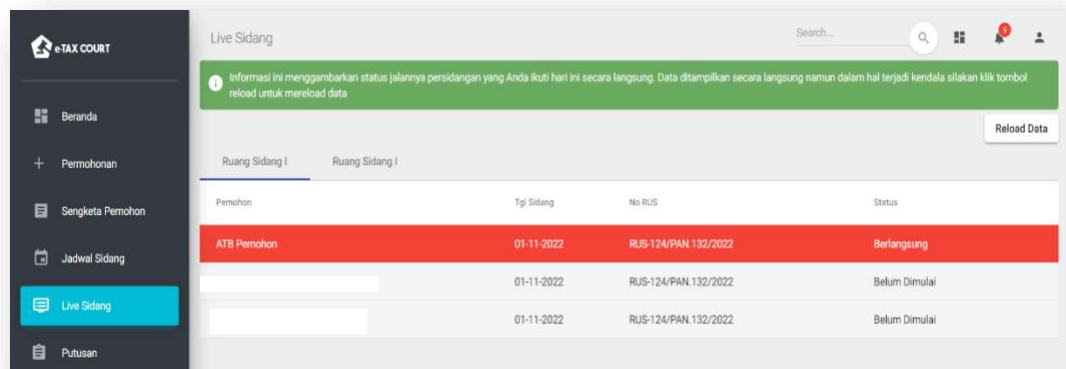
e-TAX COURT

Beranda

Permohonan

Sengketa Pemohon

Jadwal Sidang

Live Sidang

Putusan

Live Sidang

Search...

5

Informasi ini menggambarkan status jalannya persidangan yang Anda ikuti hari ini secara langsung. Data ditampilkan secara langsung namun dalam hal terjadi kendala silakan klik tombol reload untuk mereload data

Reload Data

Ruang Sidang I

Ruang Sidang I

| Pemohon | Tgl Sidang | No RUS | Status |
|---|---|---|---|
| ATB Pemohon | 01-11-2022 | RUS-124/PAN.132/2022 | Berlangsung |
| | 01-11-2022 | RUS-124/PAN.132/2022 | Belum Dimulai |
| | 01-11-2022 | RUS-124/PAN.132/2022 | Belum Dimulai |